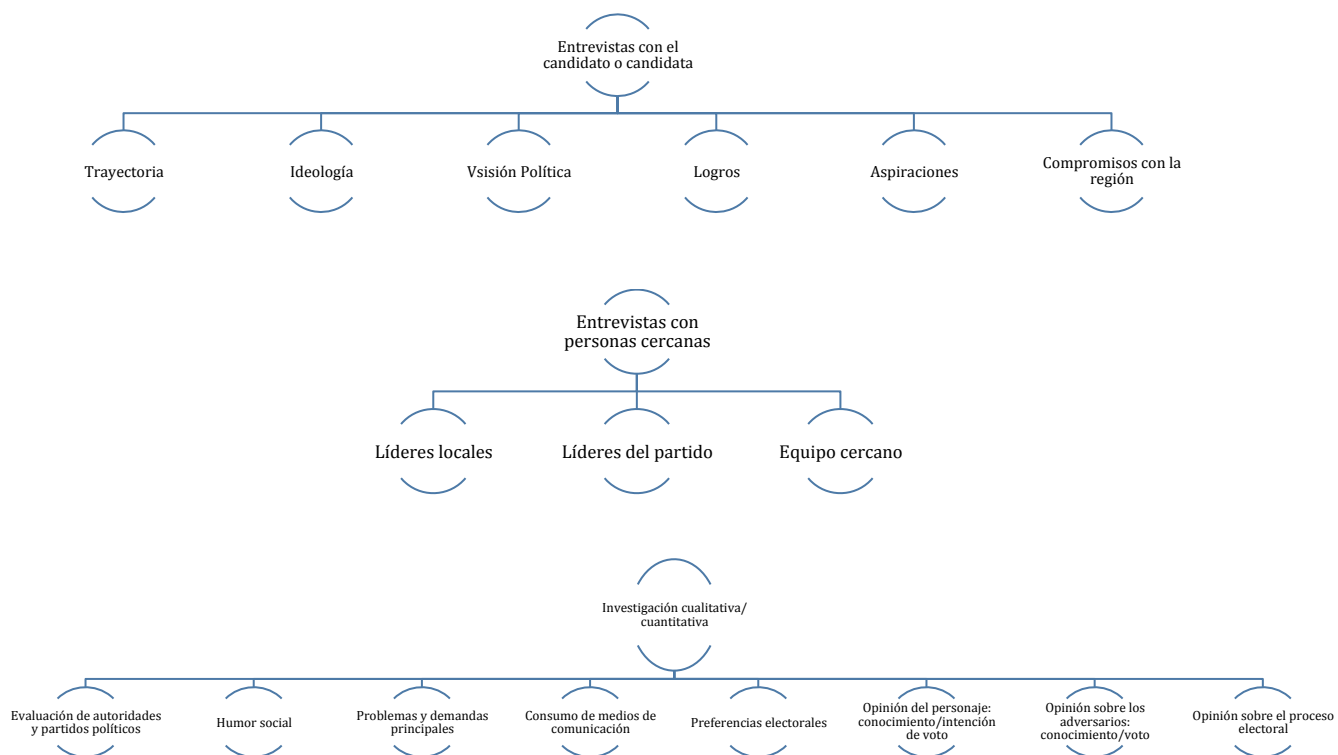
Entrevistas con el candidato o candidata

Trayectoria

Ideología

Vsisión Política

Logros

Aspiraciones

Compromisos con la región

Entrevistas con personas cercanas

Líderes locales

Líderes del partido

Equipo cercano

Investigación cualitativa/ cuantitativa

Evaluación de autoridades y partidos políticos

Humor social

Problemas y demandas principales

Consumo de medios de comunicación

Preferencias electorales

Opinión del personaje: conocimiento/intención de voto

Opinión sobre los adversarios: conocimiento/voto

Opinión sobre el proceso electoral